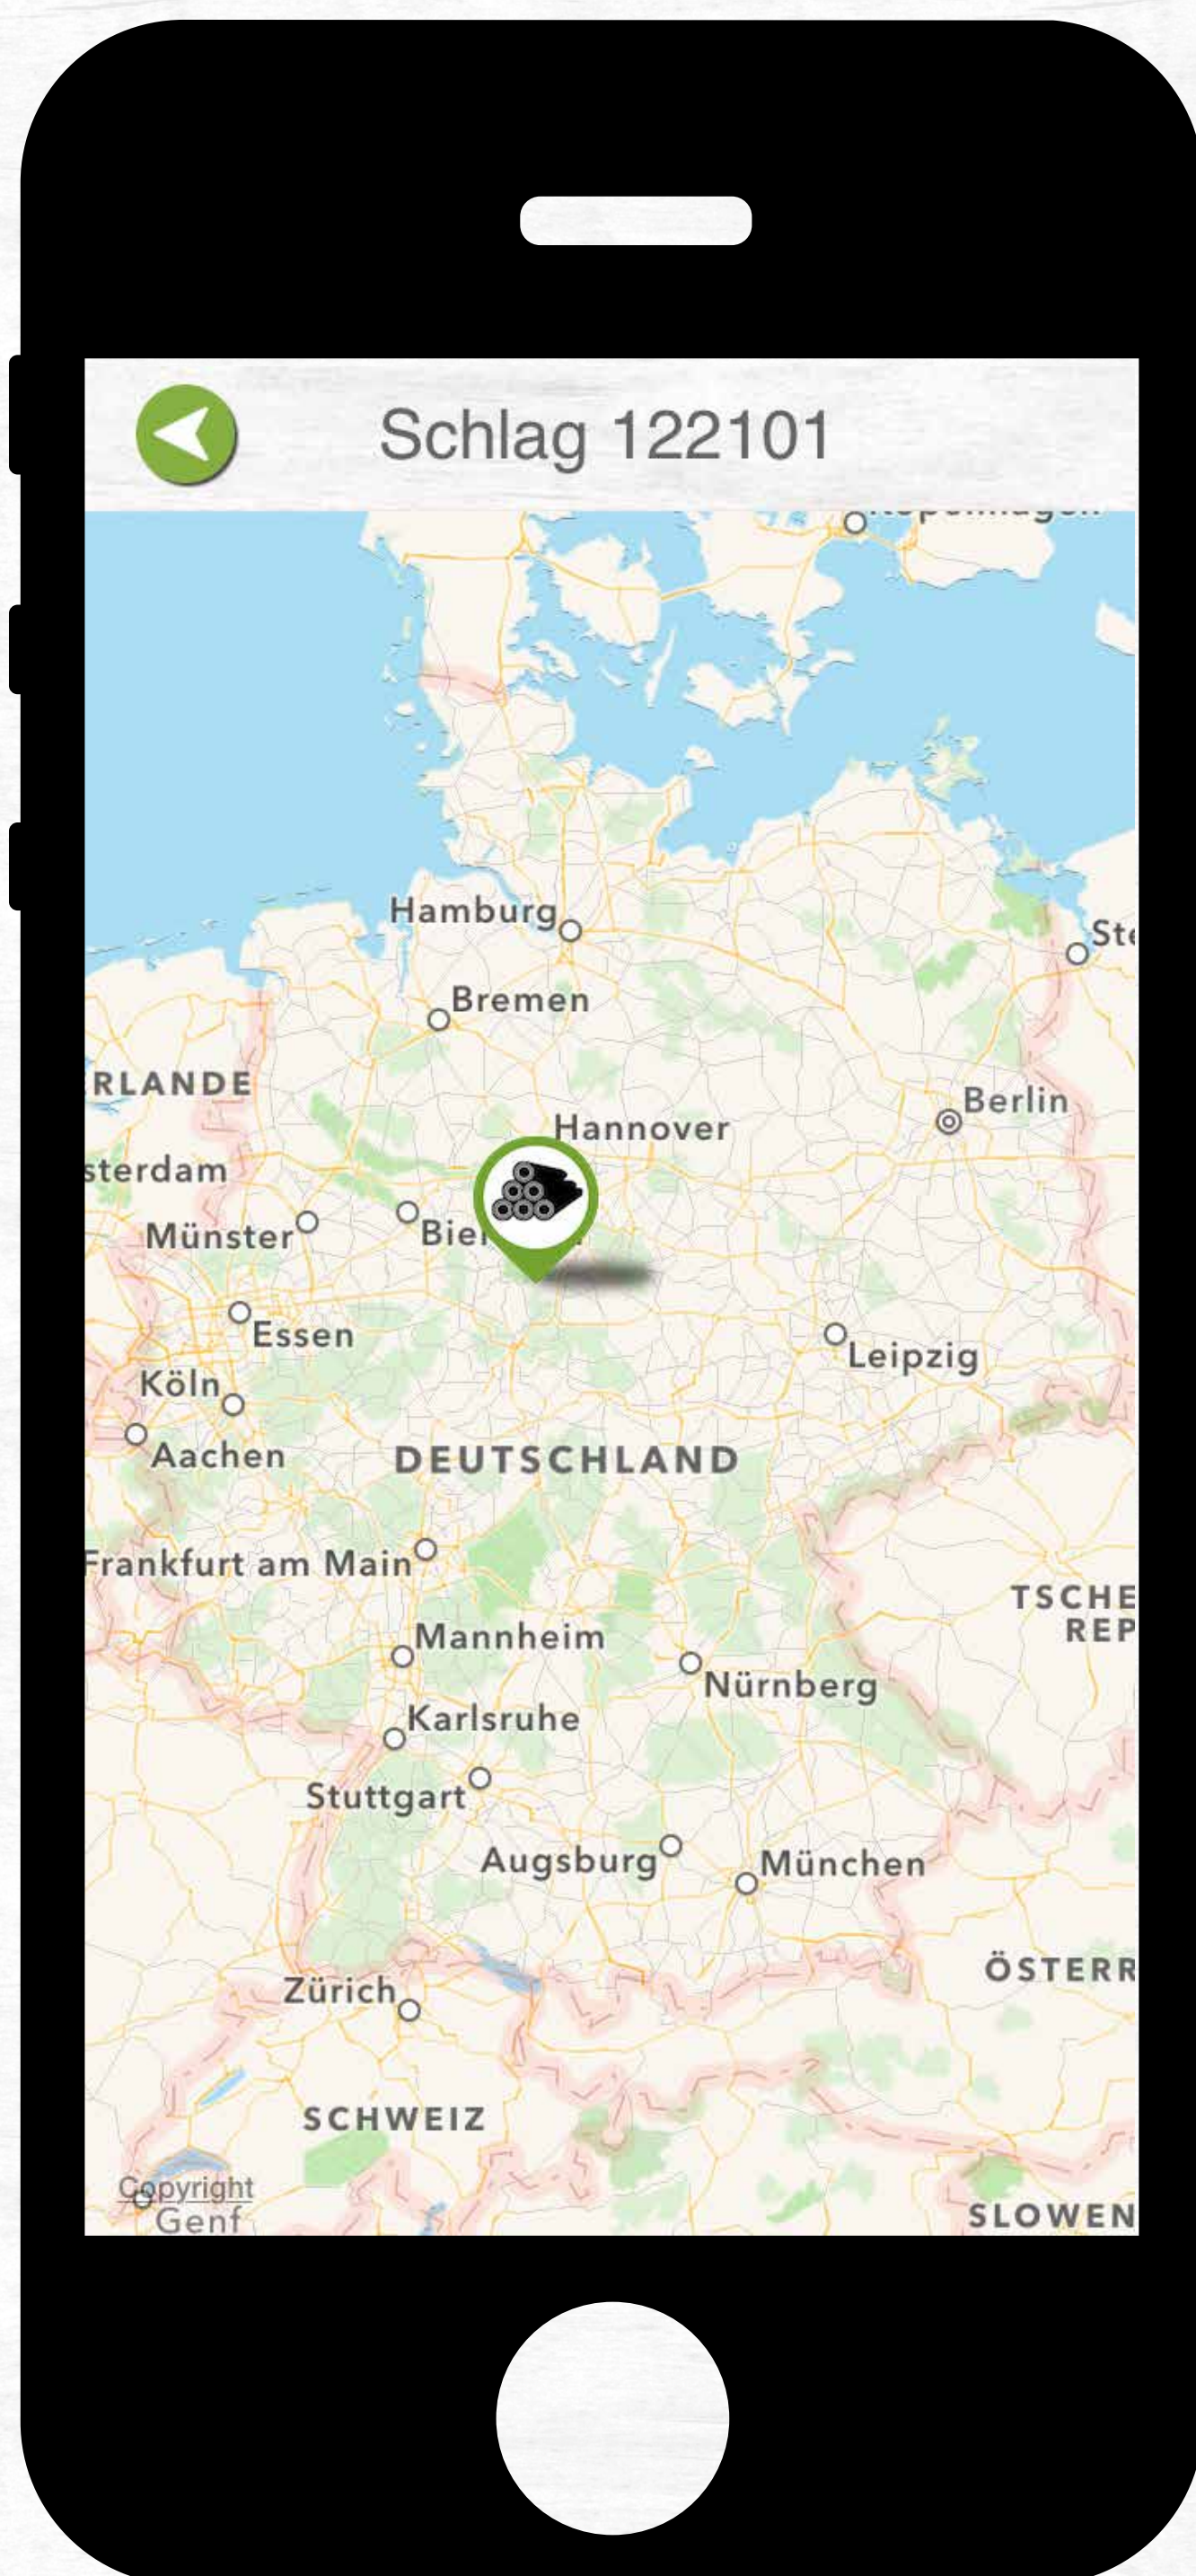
Schlag 122101

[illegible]

Hamburg

Ste

Bremen

RLANDE

Berlin

Hannover

sterdam

Münster

Bie

Essen

Leipzig

Köln

Aachen

DEUTSCHLAND

Frankfurt am Main

TSCHE
REP

Mannheim

Nürnberg

Karlsruhe

Stuttgart

Augsburg

München

ÖSTERR

Zürich

SCHWEIZ

Copyright

Genf

SLOWEN